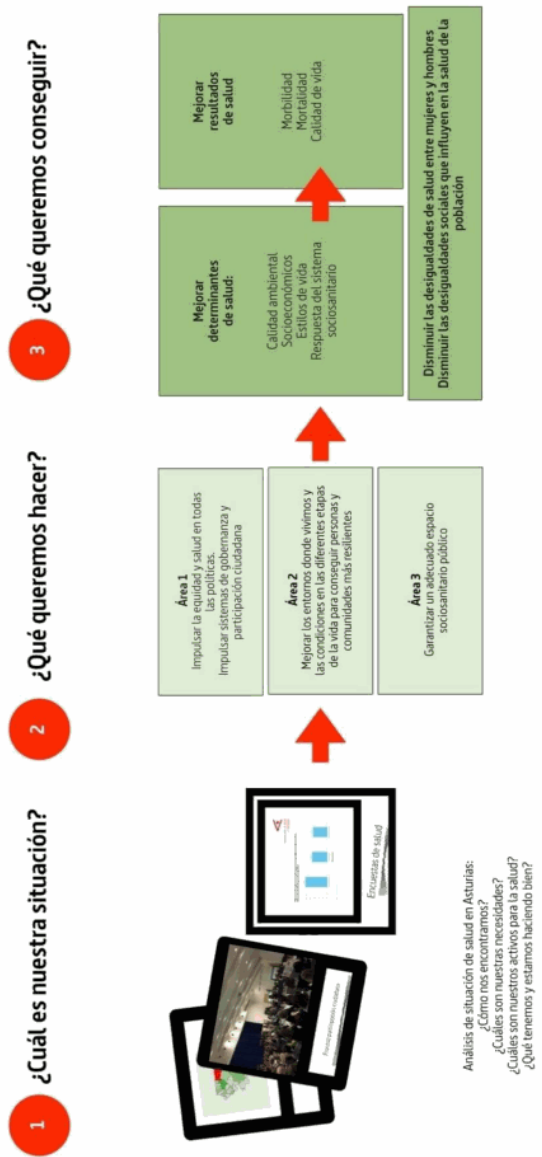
1 ¿Cuál es nuestra situación?

Proceso participación ciudadana

Encuestas de salud

Análisis de situación de salud en Asturias:
¿Cómo nos encontramos?
¿Cuáles son nuestras necesidades?
¿Cuáles son nuestros activos para la salud?
¿Qué tenemos y estamos haciendo bien?

2 ¿Qué queremos hacer?

Área 1
Impulsar la equidad y salud en todas las políticas.
Impulsar sistemas de gobernanza y participación ciudadana

Área 2
Mejorar los entornos donde vivimos y las condiciones en las diferentes etapas de la vida para conseguir personas y comunidades más resilientes

Área 3
Garantizar un adecuado espacio sociosanitario público

3 ¿Qué queremos conseguir?

Mejorar determinantes de salud:
Calidad ambiental
Socioeconómicos
Estilos de vida
Respuesta del sistema sociosanitario

Mejorar resultados de salud
Morbilidad
Mortalidad
Calidad de vida

Disminuir las desigualdades de salud entre mujeres y hombres
Disminuir las desigualdades sociales que influyen en la salud de la población